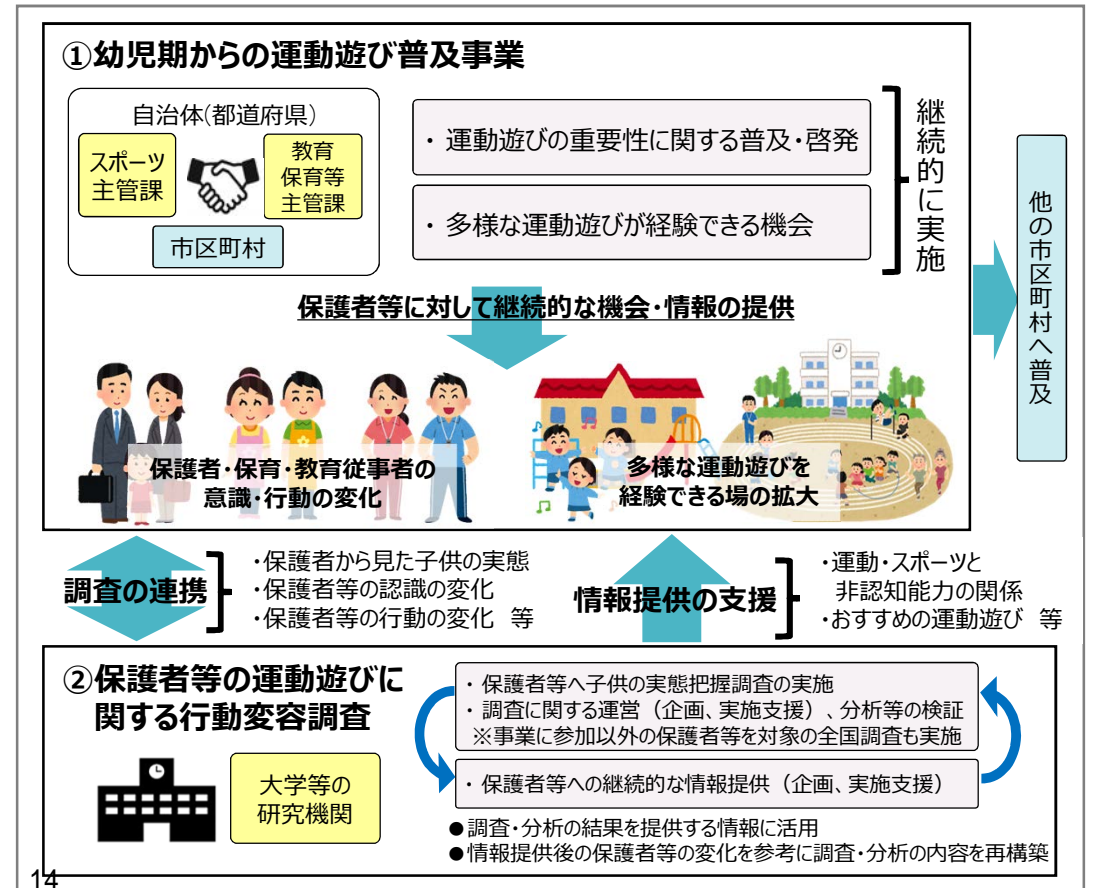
①幼児期からの運動遊び普及事業

自治体(都道府県)

スポーツ主管課

教育保育等主管課

市区町村

・運動遊びの重要性に関する普及・啓発

・多様な運動遊びが経験できる機会

継続的に実施

他の市区町村へ普及

保護者等に対して継続的な機会・情報の提供

保護者・保育・教育従事者の意識・行動の変化

多様な運動遊びを経験できる場の拡大

調査の連携

・保護者から見た子供の実態
・保護者等の認識の変化
・保護者等の行動の変化 等

情報提供の支援

・運動・スポーツと非認知能力の関係
・おすすめの運動遊び 等

②保護者等の運動遊びに関する行動変容調査

大学等の研究機関

・保護者等へ子供の実態把握調査の実施
・調査に関する運営（企画、実施支援）、分析等の検証
※事業に参加以外の保護者等を対象の全国調査も実施

・保護者等への継続的な情報提供（企画、実施支援）

●調査・分析の結果を提供する情報に活用
●情報提供後の保護者等の変化を参考に調査・分析の内容を再構築

14